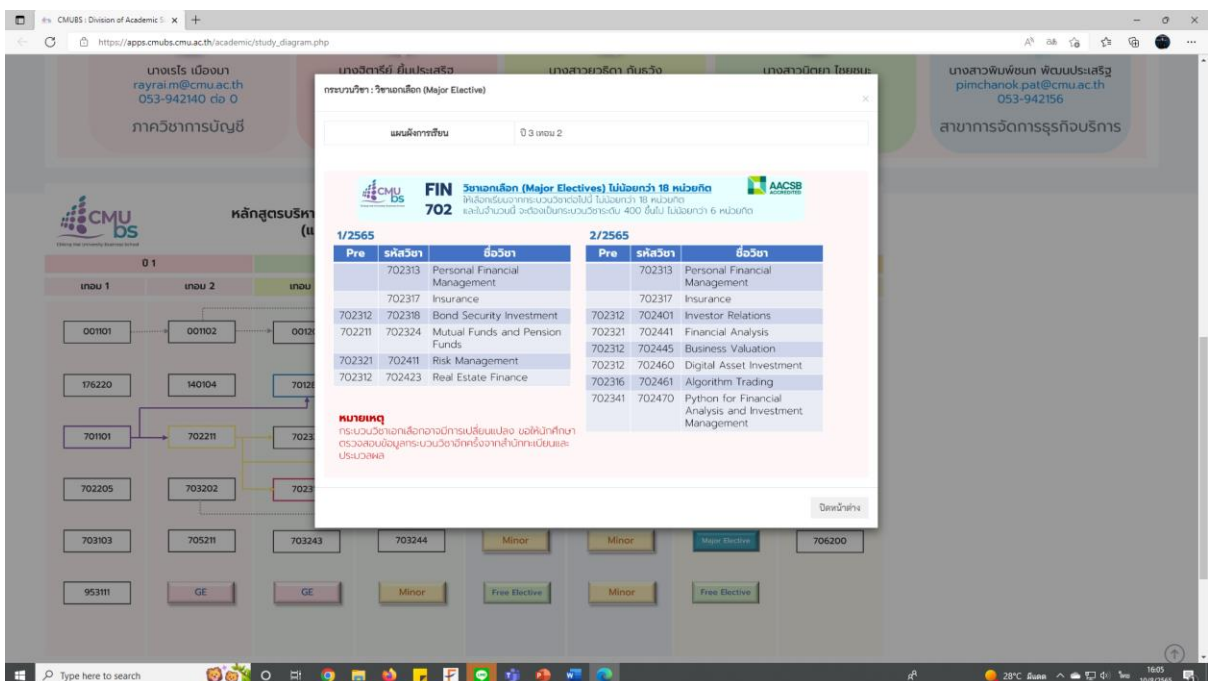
CMUBS : Division of Academic S ×

https://apps.cmubs.cmu.ac.th/academic/study_diagram.php

นางเรไร เมืองมา
rayrai.m@cmu.ac.th
053-942140 ต่อ 0
ภาควิชาการบัญชี

นางสาวพิมพ์ชนก พัฒนประเสริฐ
pimchanok.pat@cmu.ac.th
053-942156
สาขาการจัดการธุรกิจบริการ

กระบวนวิชา : วิชาเอกเลือก (Major Elective)

แผนผังการเรียน | ปี 3 เทอม 2

CMU bs

FIN 702 วิชาเอกเลือก (Major Electives) ไม่น้อยกว่า 18 หน่วยกิต
ให้เลือกเรียนจากกระบวนวิชาต่อไปนี้ ไม่น้อยกว่า 18 หน่วยกิต
และในจำนวนนี้ จะต้องเป็นกระบวนวิชาระดับ 400 ขึ้นไป ไม่น้อยกว่า 6 หน่วยกิต

AACSB ACCREDITED

1/2565

| Pre | รหัสวิชา | ชื่อวิชา |
|---|---|---|
| | 702313 | Personal Financial Management |
| | 702317 | Insurance |
| 702312 | 702318 | Bond Security Investment |
| 702211 | 702324 | Mutual Funds and Pension Funds |
| 702321 | 702411 | Risk Management |
| 702312 | 702423 | Real Estate Finance |

2/2565

| Pre | รหัสวิชา | ชื่อวิชา |
|---|---|---|
| | 702313 | Personal Financial Management |
| | 702317 | Insurance |
| 702312 | 702401 | Investor Relations |
| 702321 | 702441 | Financial Analysis |
| 702312 | 702445 | Business Valuation |
| 702312 | 702460 | Digital Asset Investment |
| 702316 | 702461 | Algorithm Trading |
| 702341 | 702470 | Python for Financial Analysis and Investment Management |

หมายเหตุ
กระบวนวิชาเอกเลือกอาจมีการเปลี่ยนแปลง ขอให้นักศึกษาตรวจสอบข้อมูลกระบวนวิชาอีกครั้งจากสำนักทะเบียนและประมวลผล

ปิดหน้าต่าง

หลักสูตรบริหา (แ

ปี 1
เทอม 1 | เทอม 2 | เทอม

001101 | 001102
176220 | 140104
701101 | 702211
702205 | 703202
703103 | 705211 | 703243 | 703244 | Minor | Minor | Major Elective | 706200
953111 | GE | GE | Minor | Free Elective | Minor | Free Elective

Type here to search

28°C 16:05